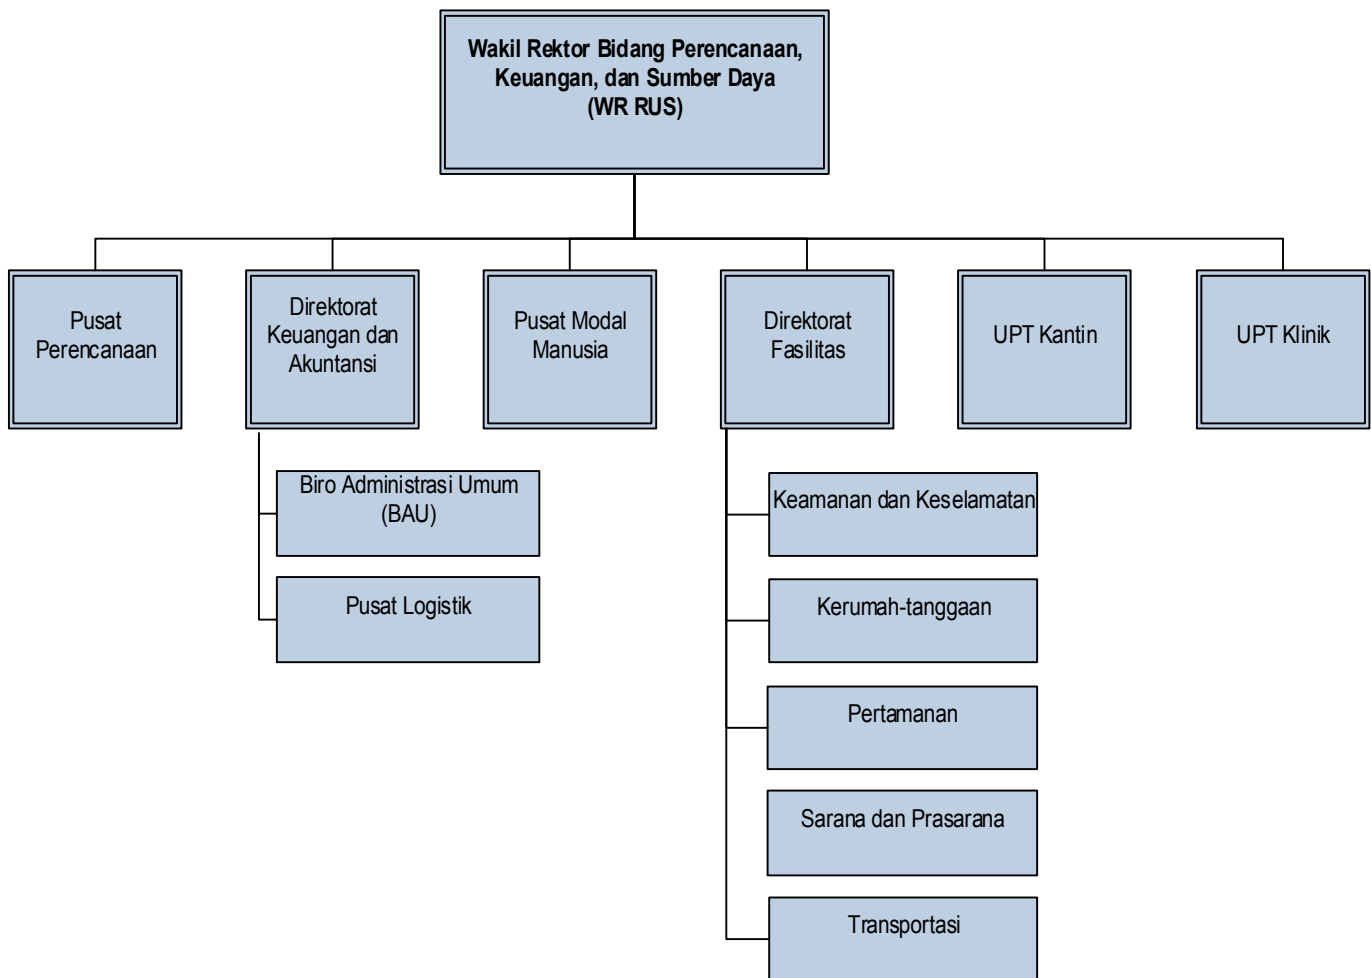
Wakil Rektor Bidang Perencanaan, Keuangan, dan Sumber Daya (WR RUS)

Pusat Perencanaan

Direktorat Keuangan dan Akuntansi

Biro Administrasi Umum (BAU)

Pusat Logistik

Pusat Modal Manusia

Direktorat Fasilitas

Keamanan dan Keselamatan

Kerumah-tanggaan

Pertamanan

Sarana dan Prasarana

Transportasi

UPT Kantin

UPT Klinik